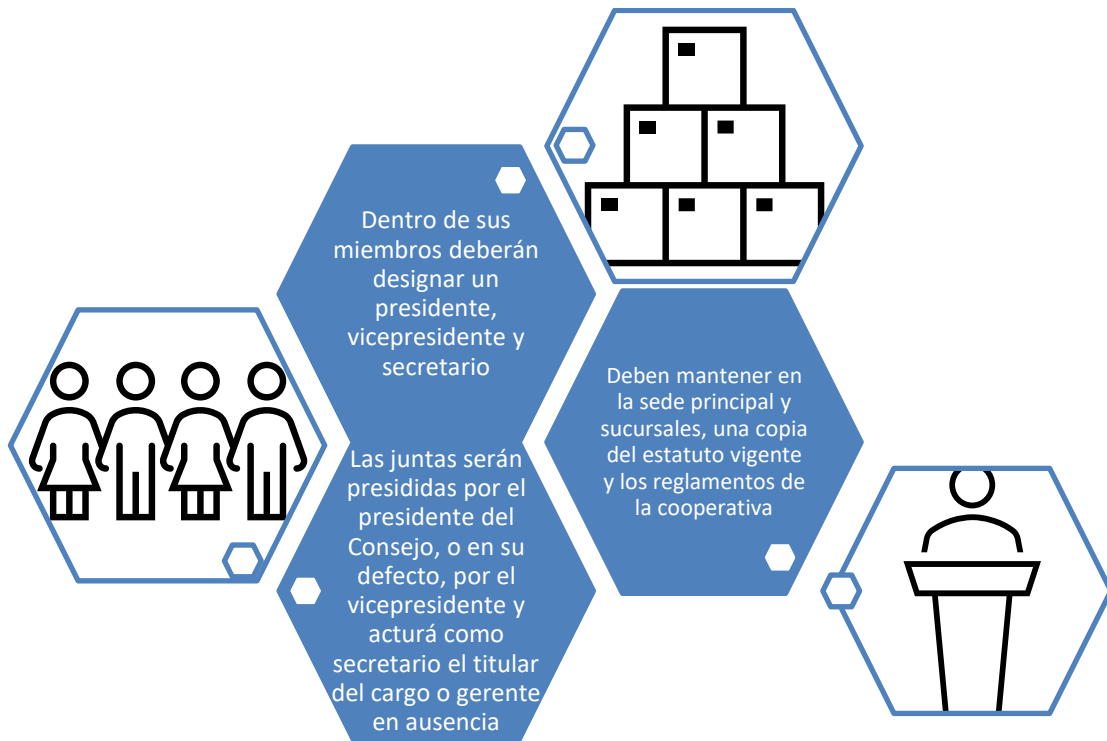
Dentro de sus miembros deberán designar un presidente, vicepresidente y secretario

Deben mantener en la sede principal y sucursales, una copia del estatuto vigente y los reglamentos de la cooperativa

Las juntas serán presididas por el presidente del Consejo, o en su defecto, por el vicepresidente y acturá como secretario el titular del cargo o gerente en ausencia